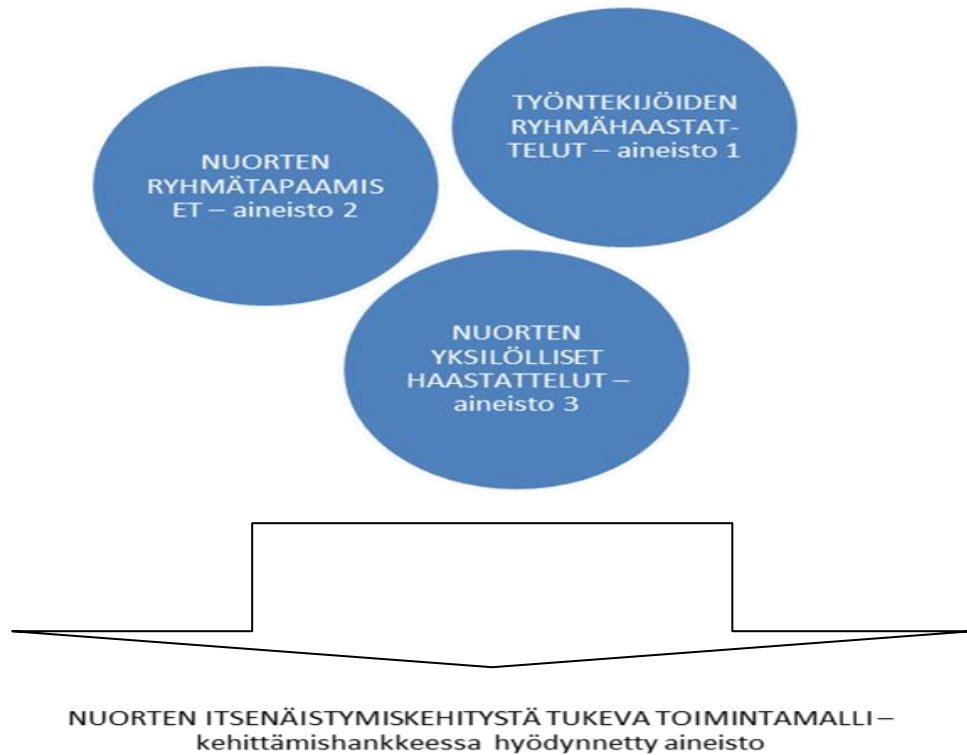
TYÖNTEKIJÖIDEN RYHMÄHAASTATTELUT – aineisto 1

NUORTEN RYHMÄTAPAAMISET – aineisto 2

NUORTEN YKSILÖLLISET HAASTATTELUT – aineisto 3

NUORTEN ITSENÄISTYMISKEHITYSTÄ TUKEVA TOIMINTAMALLI – kehittämishankkeessa hyödynnetty aineisto